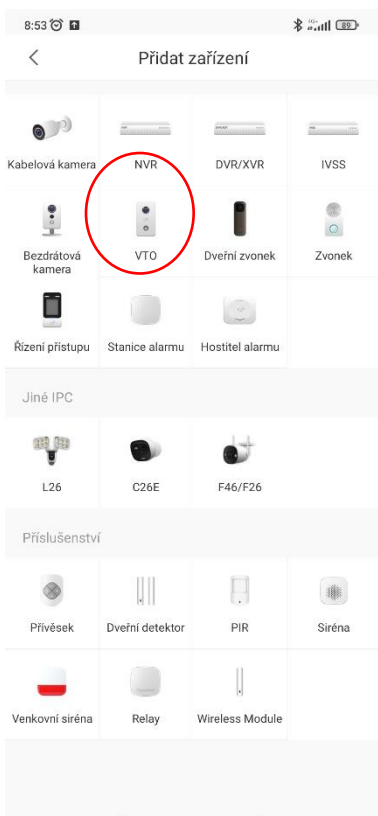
8:53 89

<

Přidat zařízení

Kabelová kamera
NVR
DVR/XVR
IVSS

Bezdrátová kamera
VTO
Dveřní zvonek
Zvonek

Řízení přístupu
Stanice alarmu
Hostitel alarmu

Jiné IPC

L26
C26E
F46/F26

Příslušenství

Přívěsek
Dveřní detektor
PIR
Siréna

Venkovní siréna
Relay
Wireless Module